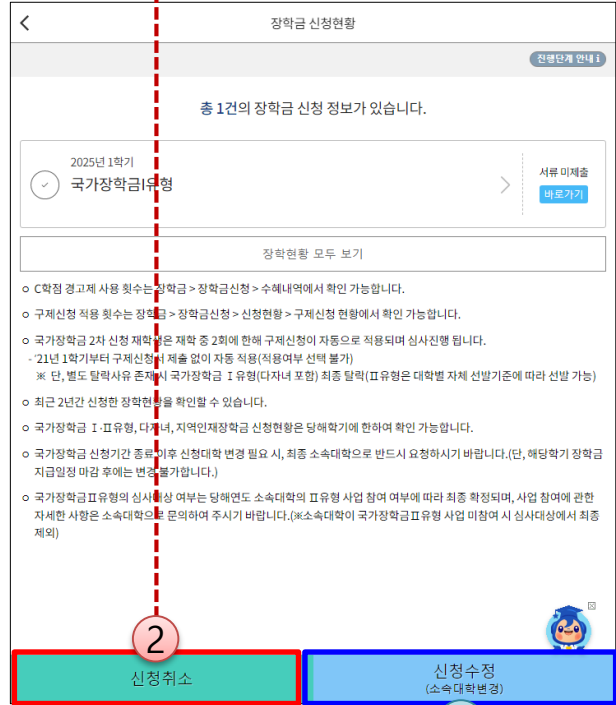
장학금 신청현황

진행단계 안내 i

총 1건의 장학금 신청 정보가 있습니다.

2025년 1학기
국가장학금I유형

서류 미제출
바로가기

장학현황 모두 보기

ㅇ C학점 경고제 사용 횟수는 장학금 > 장학금신청 > 수혜내역에서 확인 가능합니다.

ㅇ 구제신청 적용 횟수는 장학금 > 장학금신청 > 신청현황 > 구제신청 현황에서 확인 가능합니다.

ㅇ 국가장학금 2차 신청 재학생은 재학 중 2회에 한해 구제신청이 자동으로 적용되며 심사진행 됩니다.
- '21년 1학기부터 구제신청서 제출 없이 자동 적용(적용여부 선택 불가)
※ 단, 별도 탈락사유 존재 시 국가장학금 Ⅰ유형(다자녀 포함) 최종 탈락(Ⅱ유형은 대학별 자체 선발기준에 따라 선발 가능)

ㅇ 최근 2년간 신청한 장학현황을 확인할 수 있습니다.

ㅇ 국가장학금 Ⅰ·Ⅱ유형, 다자녀, 지역인재장학금 신청현황은 당해학기에 한하여 확인 가능합니다.

ㅇ 국가장학금 신청기간 종료 이후 신청대학 변경 필요 시, 최종 소속대학으로 반드시 요청하시기 바랍니다.(단, 해당학기 장학금 지급일정 마감 후에는 변경 불가합니다.)

ㅇ 국가장학금Ⅱ유형의 심사대상 여부는 당해연도 소속대학의 Ⅱ유형 사업 참여 여부에 따라 최종 확정되며, 사업 참여에 관한 자세한 사항은 소속대학으로 문의하여 주시기 바랍니다.(※소속대학이 국가장학금Ⅱ유형 사업 미참여 시 심사대상에서 최종 제외)

2

신청취소

신청수정
(소속대학변경)